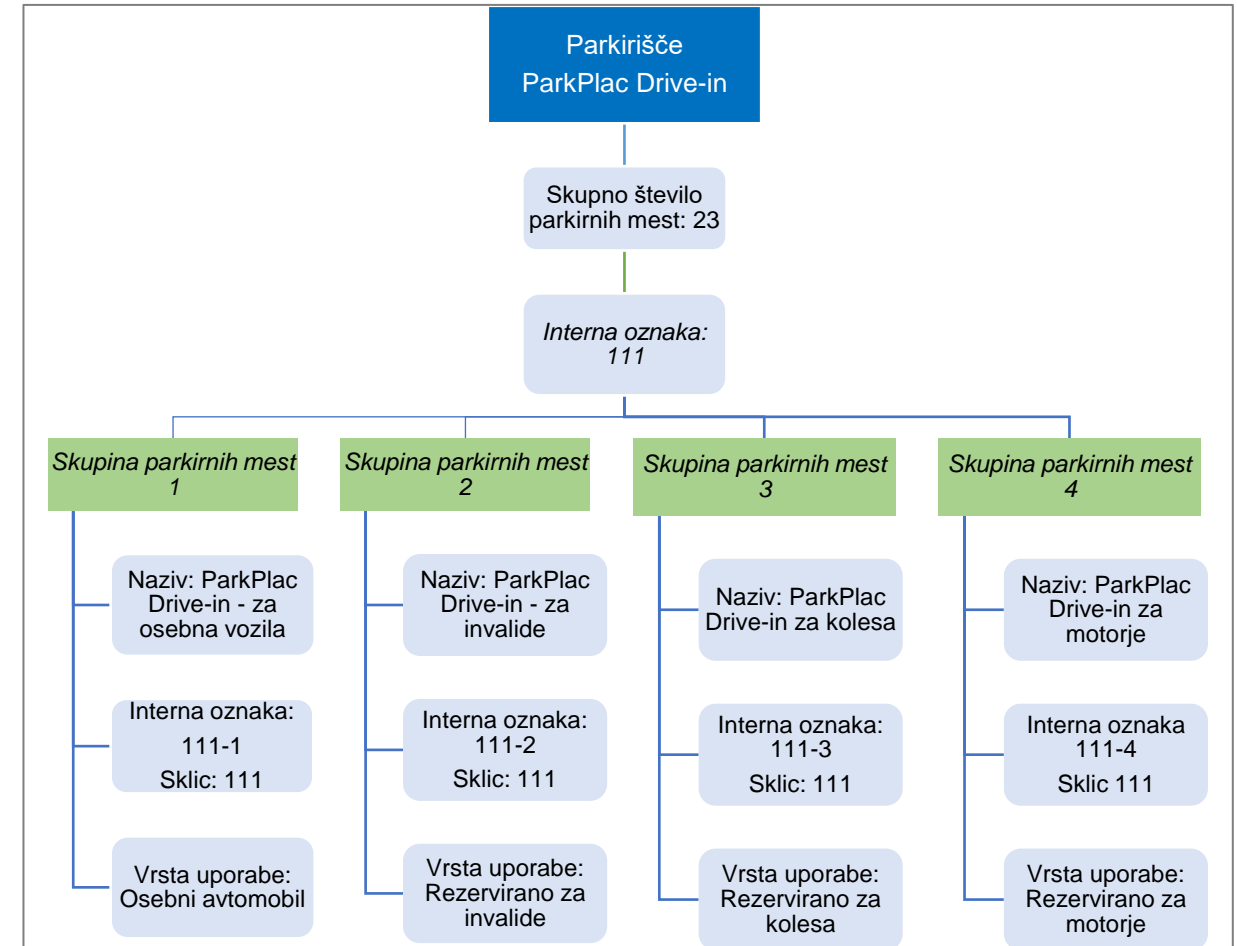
Parkirišče
ParkPlac Drive-in

Skupno število parkirnih mest: 23

Interna oznaka: 111

Skupina parkirnih mest 1

Naziv: ParkPlac Drive-in - za osebna vozila

Interna oznaka: 111-1
Sklic: 111

Vrsta uporabe: Osebni avtomobil

Skupina parkirnih mest 2

Naziv: ParkPlac Drive-in - za invalide

Interna oznaka: 111-2
Sklic: 111

Vrsta uporabe: Rezervirano za invalide

Skupina parkirnih mest 3

Naziv: ParkPlac Drive-in za kolesa

Interna oznaka: 111-3
Sklic: 111

Vrsta uporabe: Rezervirano za kolesa

Skupina parkirnih mest 4

Naziv: ParkPlac Drive-in za motorje

Interna oznaka 111-4
Sklic 111

Vrsta uporabe: Rezervirano za motorje